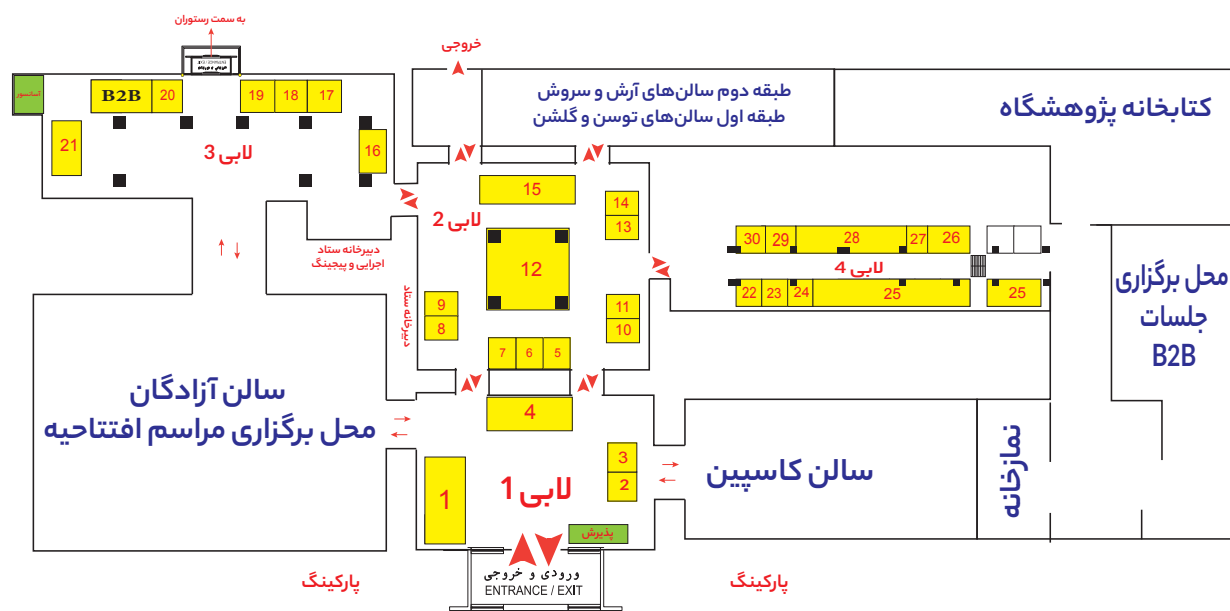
به سمت رستوران

خروجی

آسانسور

B2B 20 19 18 17

21

لابی 3

16

طبقه دوم سالن‌های آرش و سروش
طبقه اول سالن‌های توسن و گلشن

کتابخانه پژوهشگاه

15

لابی 2

14
13

30 29 28 27 26

12

لابی 4

22 23 24 25 25

دبیرخانه ستاد اجرایی و پیجینگ

دبیرخانه ستاد

9
8

11
10

محل برگزاری جلسات B2B

7 6 5

4

سالن آزادگان
محل برگزاری مراسم افتتاحیه

نمازخانه

3
2

سالن کاسپین

1

لابی 1

پذیرش

ورودی و خروجی
ENTRANCE / EXIT

پارکینگ

پارکینگ